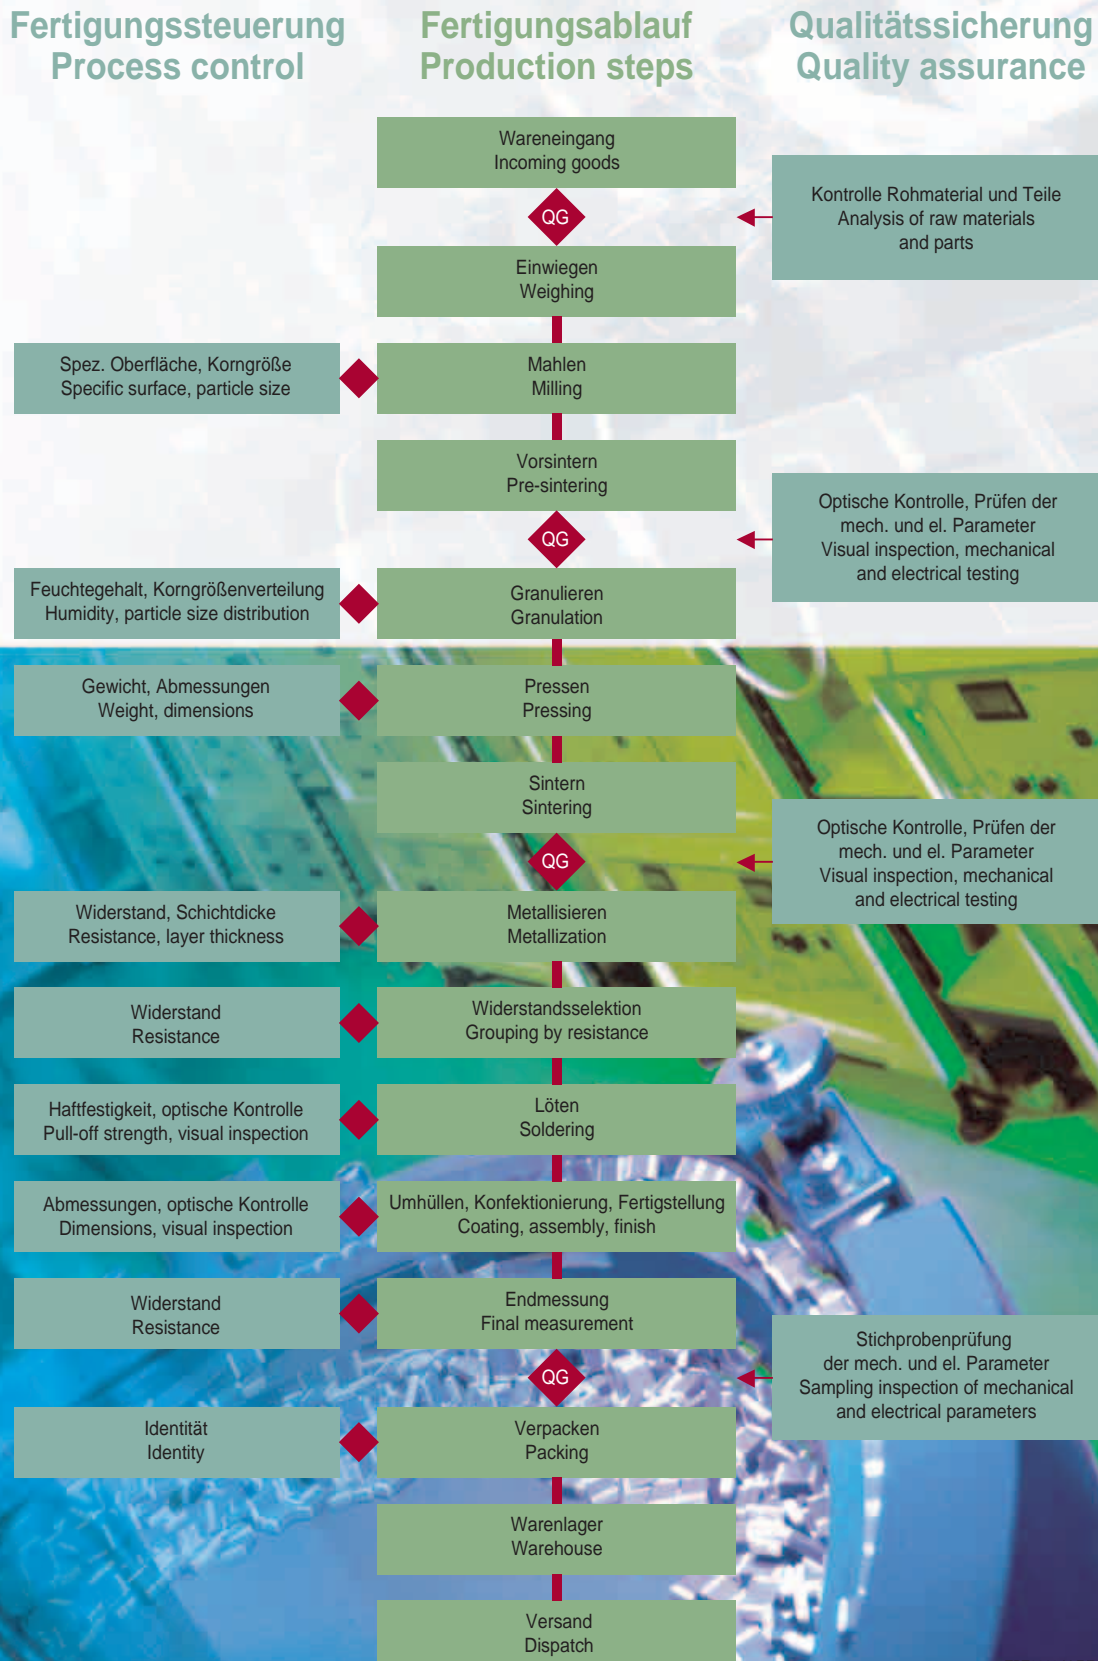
Fertigungssteuerung
Process control

Fertigungsablauf
Production steps

Qualitätssicherung
Quality assurance

Wareneingang
Incoming goods

QG

Kontrolle Rohmaterial und Teile
Analysis of raw materials and parts

Einwiegen
Weighing

Spez. Oberfläche, Korngröße
Specific surface, particle size

Mahlen
Milling

Vorsintern
Pre-sintering

QG

Optische Kontrolle, Prüfen der mech. und el. Parameter
Visual inspection, mechanical and electrical testing

Feuchtegehalt, Korngrößenverteilung
Humidity, particle size distribution

Granulieren
Granulation

Gewicht, Abmessungen
Weight, dimensions

Pressen
Pressing

Sintern
Sintering

QG

Optische Kontrolle, Prüfen der mech. und el. Parameter
Visual inspection, mechanical and electrical testing

Widerstand, Schichtdicke
Resistance, layer thickness

Metallisieren
Metallization

Widerstand
Resistance

Widerstandsselektion
Grouping by resistance

Haftfestigkeit, optische Kontrolle
Pull-off strength, visual inspection

Löten
Soldering

Abmessungen, optische Kontrolle
Dimensions, visual inspection

Umhüllen, Konfektionierung, Fertigstellung
Coating, assembly, finish

Widerstand
Resistance

Endmessung
Final measurement

QG

Stichprobenprüfung der mech. und el. Parameter
Sampling inspection of mechanical and electrical parameters

Identität
Identity

Verpacken
Packing

Warenlager
Warehouse

Versand
Dispatch